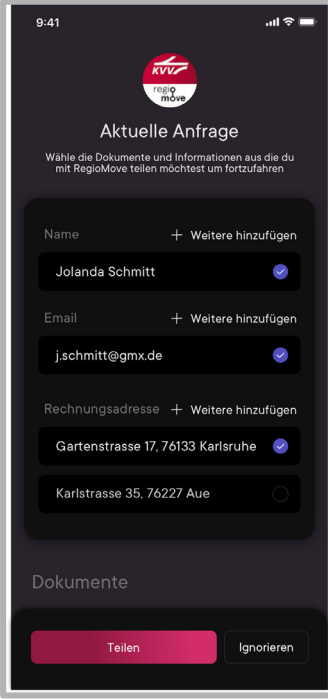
9:41

KVV
regio move

Aktuelle Anfrage

Wähle die Dokumente und Informationen aus die du mit RegioMove teilen möchtest um fortzufahren

Name
+ Weitere hinzufügen
Jolanda Schmitt

Email
+ Weitere hinzufügen
j.schmitt@gmx.de

Rechnungsadresse
+ Weitere hinzufügen
Gartenstrasse 17, 76133 Karlsruhe
Karlstrasse 35, 76227 Aue

Dokumente

Teilen
Ignorieren